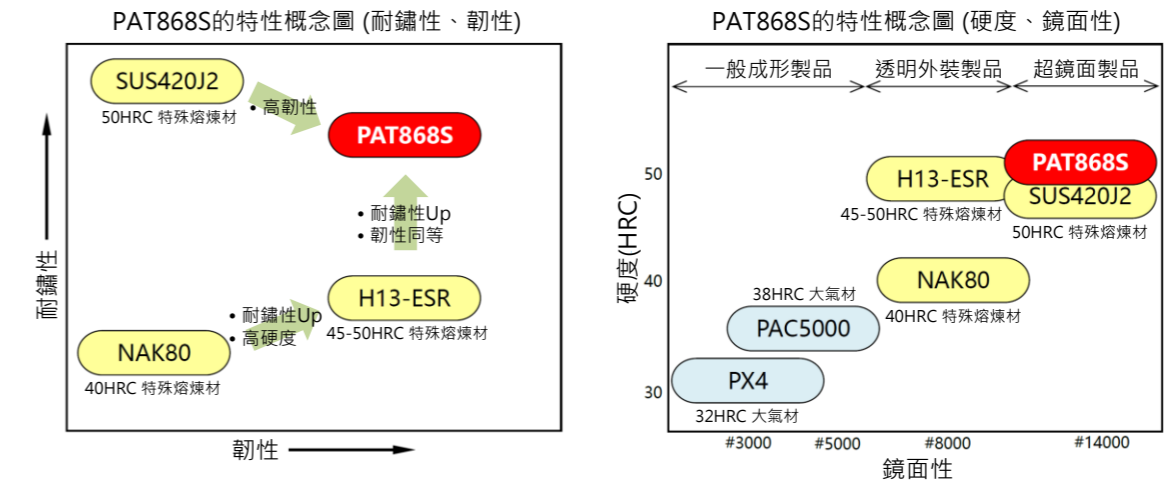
PAT868S的特性概念圖 (耐鏽性、韌性)

SUS420J2
50HRC 特殊熔煉材
• 高韌性
PAT868S
• 耐鏽性Up
• 韌性同等
H13-ESR
45-50HRC 特殊熔煉材
• 耐鏽性Up
• 高硬度
NAK80
40HRC 特殊熔煉材
耐鏽性
韌性

PAT868S的特性概念圖 (硬度、鏡面性)

一般成形製品
透明外裝製品
超鏡面製品
50
40
30
硬度(HRC)
H13-ESR
45-50HRC 特殊熔煉材
PAT868S
SUS420J2
50HRC 特殊熔煉材
38HRC 大氣材
NAK80
PAC5000
40HRC 特殊熔煉材
PX4
32HRC 大氣材
#3000
#5000
#8000
#14000
鏡面性